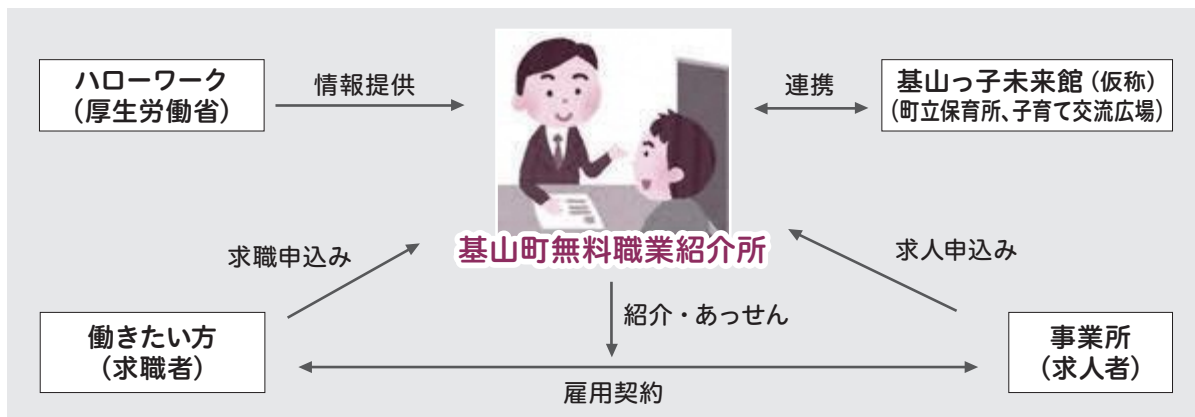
ハローワーク
（厚生労働省）

情報提供

連携

基山っ子未来館（仮称）
（町立保育所、子育て交流広場）

基山町無料職業紹介所

求職申込み

求人申込み

紹介・あっせん

働きたい方
（求職者）

事業所
（求人者）

雇用契約